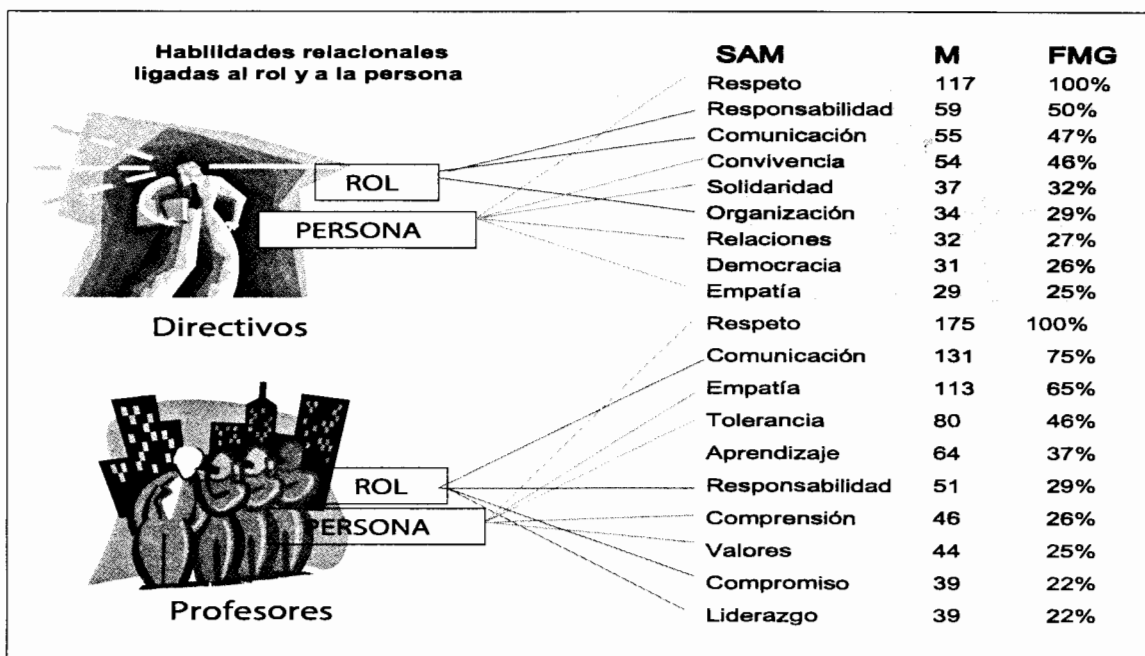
Habilidades relacionales ligadas al rol y a la persona

ROL
PERSONA
Directivos

ROL
PERSONA
Profesores

| SAM | M | FMG |
|---|---|---|
| Respeto | 117 | 100% |
| Responsabilidad | 59 | 50% |
| Comunicación | 55 | 47% |
| Convivencia | 54 | 46% |
| Solidaridad | 37 | 32% |
| Organización | 34 | 29% |
| Relaciones | 32 | 27% |
| Democracia | 31 | 26% |
| Empatía | 29 | 25% |
| Respeto | 175 | 100% |
| Comunicación | 131 | 75% |
| Empatía | 113 | 65% |
| Tolerancia | 80 | 46% |
| Aprendizaje | 64 | 37% |
| Responsabilidad | 51 | 29% |
| Comprensión | 46 | 26% |
| Valores | 44 | 25% |
| Compromiso | 39 | 22% |
| Liderazgo | 39 | 22% |